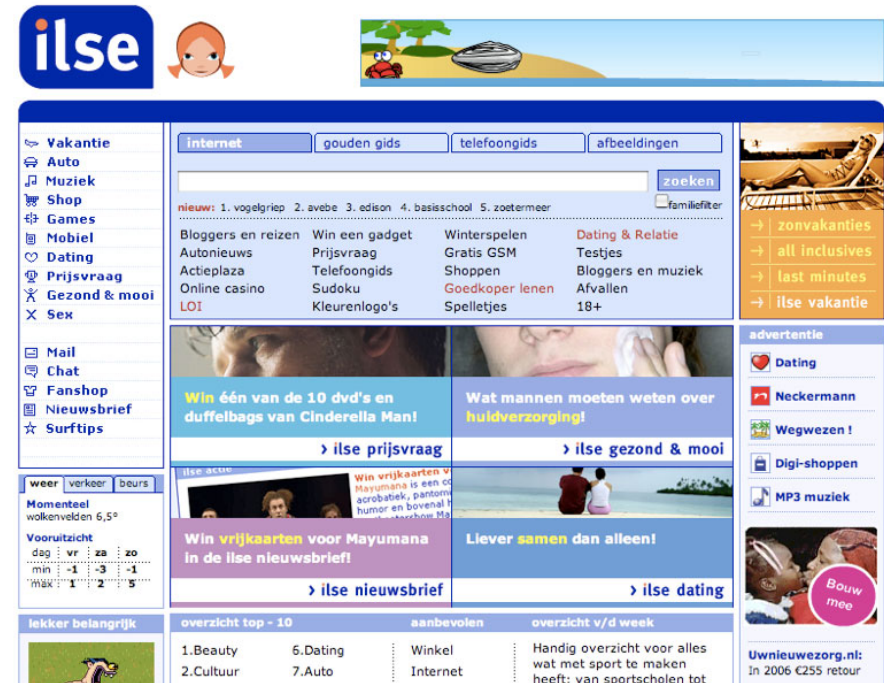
ilse

Vakantie
Auto
Muziek
Shop
Games
Mobiel
Dating
Prijsvraag
Gezond & mooi
Sex

Mail
Chat
Fanshop
Nieuwsbrief
Surftips

internet | gouden gids | telefoongids | afbeeldingen

zoeken

nieuw: 1. vogelgriep 2. avebe 3. edison 4. basisschool 5. zoetermeer

familiefilter

| Bloggers en reizen | Win een gadget | Winterspelen | Dating & Relatie |
|---|---|---|---|
| Autonieuws | Prijsvraag | Gratis GSM | Testjes |
| Actieplaza | Telefoongids | Shoppen | Bloggers en muziek |
| Online casino | Sudoku | Goedkoper lenen | Afvallen |
| LOI | Kleurenlogo's | Spelletjes | 18+ |

→ zonvakanties
→ all inclusives
→ last minutes
→ ilse vakantie

Win één van de 10 dvd's en duffelbags van Cinderella Man!
› ilse prijsvraag

Wat mannen moeten weten over huidverzorging!
› ilse gezond & mooi

advertentie
Dating
Neckermann
Wegwezen !
Digi-shoppen
MP3 muziek

weer | verkeer | beurs
Momenteel
wolkenvelden 6,5°
Vooruitzicht

| dag | vr | za | zo |
|---|---|---|---|
| min | -1 | -3 | -1 |
| max | 1 | 2 | 5 |

ilse actie
Win vrijkaarten v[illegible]
Mayumana is een c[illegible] acrobatiek, pantom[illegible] humor en bovenal h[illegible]

Win vrijkaarten voor Mayumana in de ilse nieuwsbrief!
› ilse nieuwsbrief

Liever samen dan alleen!
› ilse dating

Bouw mee

lekker belangrijk

overzicht top - 10
1.Beauty 6.Dating
2.Cultuur 7.Auto

aanbevolen
Winkel
Internet

overzicht v/d week
Handig overzicht voor alles wat met sport te maken heeft: van sportscholen tot

Uwnieuwezorg.nl:
In 2006 €255 retour